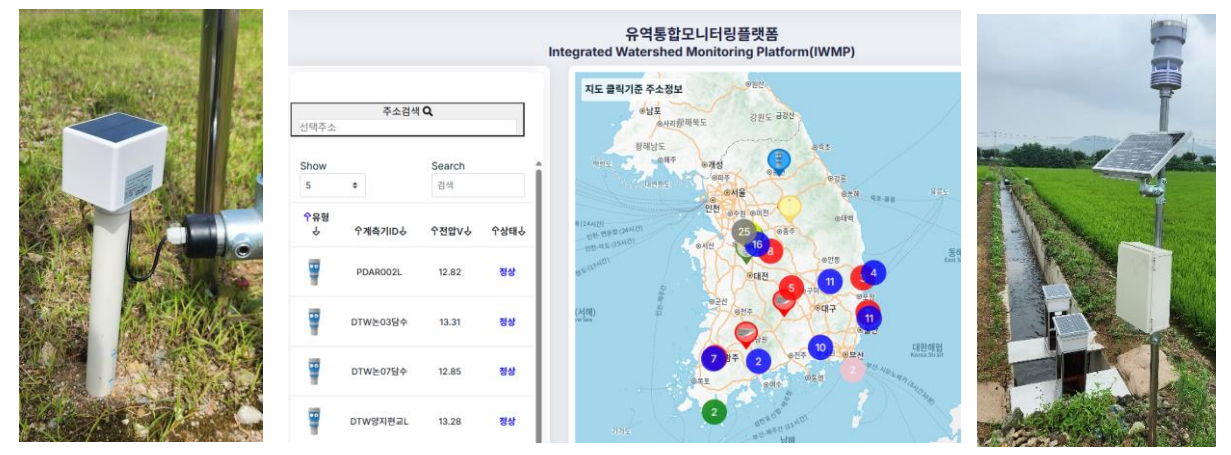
유역통합모니터링플랫폼
Integrated Watershed Monitoring Platform(IWMP)

주소검색
선택주소

Show
5
Search
검색

유형
계측기ID
전압V
상태

| 유형 | 계측기ID | 전압V | 상태 |
|---|---|---|---|
| | PDAR002L | 12.82 | 정상 |
| | DTW논03담수 | 13.31 | 정상 |
| | DTW논07담수 | 12.85 | 정상 |
| | DTW양지편교L | 13.28 | 정상 |

지도 클릭기준 주소정보

남포
평양
개성
서울
인천
강릉
충주
대전
대구
전주
광주
부산
목포
동해
대한해협
Korea Strait
(서해)
Yellow Sea

25
16
8
11
4
5
11
7
2
10
2